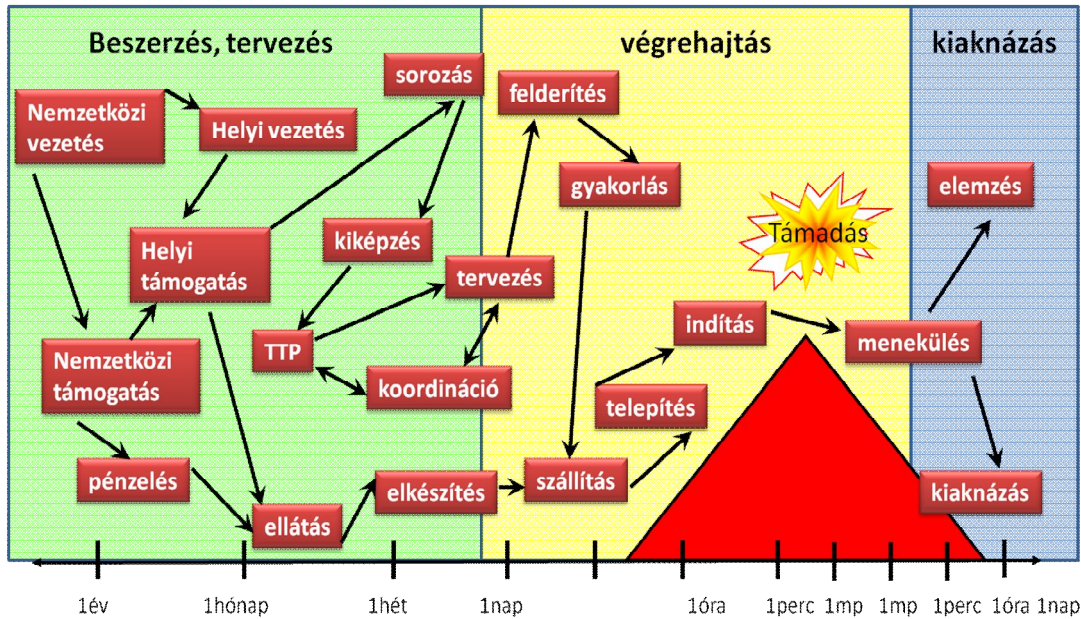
Beszerzés, tervezés

végrehajtás

kiaknázás

sorozás

felderítés

Nemzetközi vezetés

Helyi vezetés

gyakorlás

elemzés

Támadás

kiképzés

Helyi támogatás

tervezés

indítás

menekülés

TTP

Nemzetközi támogatás

koordináció

telepítés

pénzelés

elkészítés

szállítás

kiaknázás

ellátás

1év 1hónap 1hét 1nap 1óra 1perc 1mp 1mp 1perc 1óra 1nap